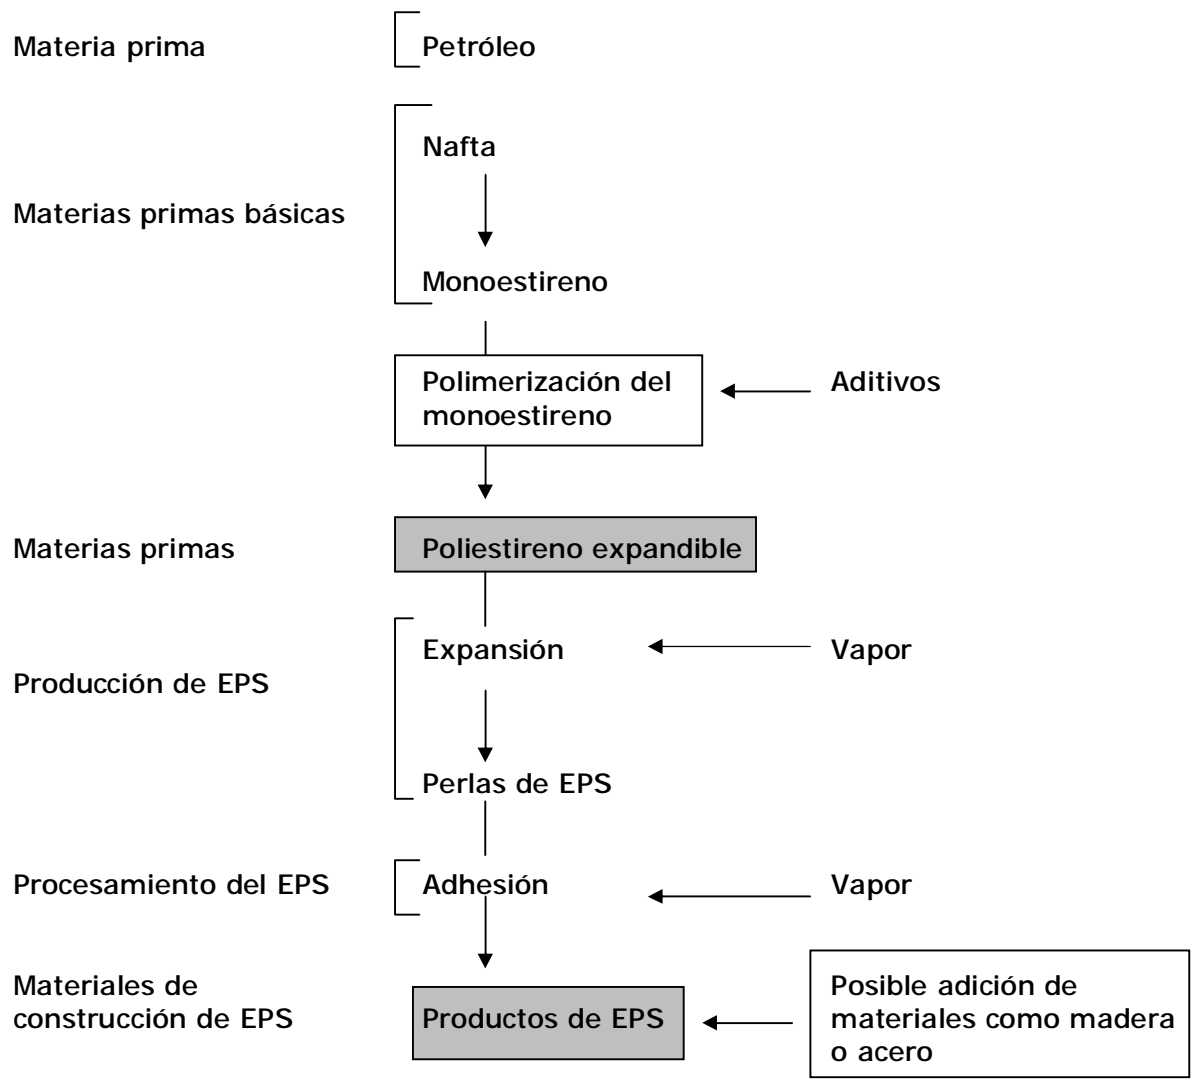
Materia prima

Petróleo

Materias primas básicas

Nafta

Monoestireno

Polimerización del monoestireno

Aditivos

Materias primas

Poliestireno expandible

Producción de EPS

Expansión

Vapor

Perlas de EPS

Procesamiento del EPS

Adhesión

Vapor

Materiales de construcción de EPS

Productos de EPS

Posible adición de materiales como madera o acero